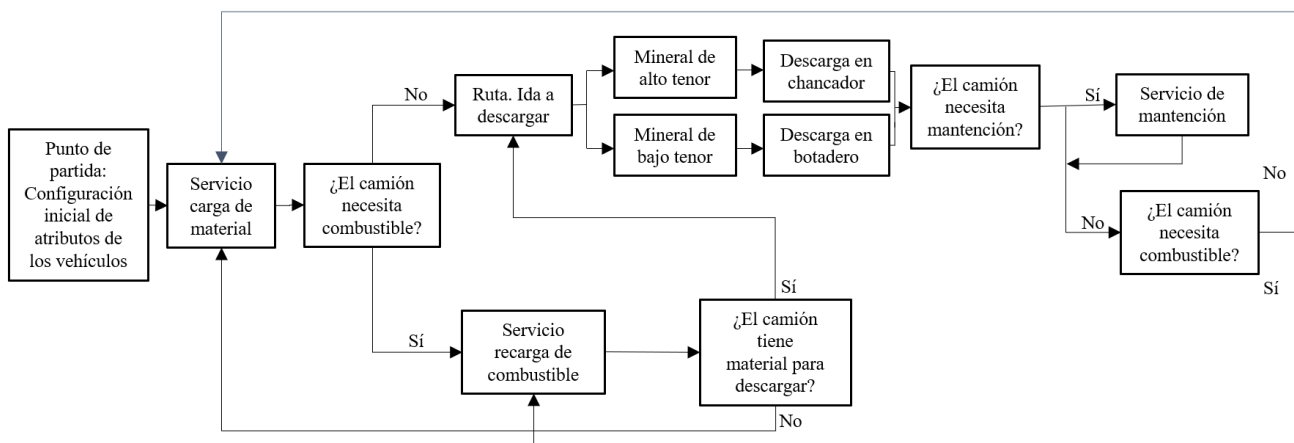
Punto de partida: Configuración inicial de atributos de los vehículos

Servicio carga de material

¿El camión necesita combustible?

No

Ruta. Ida a descargar

Mineral de alto tenor

Descarga en chancador

Mineral de bajo tenor

Descarga en botadero

¿El camión necesita mantención?

Sí

Servicio de mantención

No

No

¿El camión necesita combustible?

Sí

Sí

Sí

Servicio recarga de combustible

¿El camión tiene material para descargar?

No